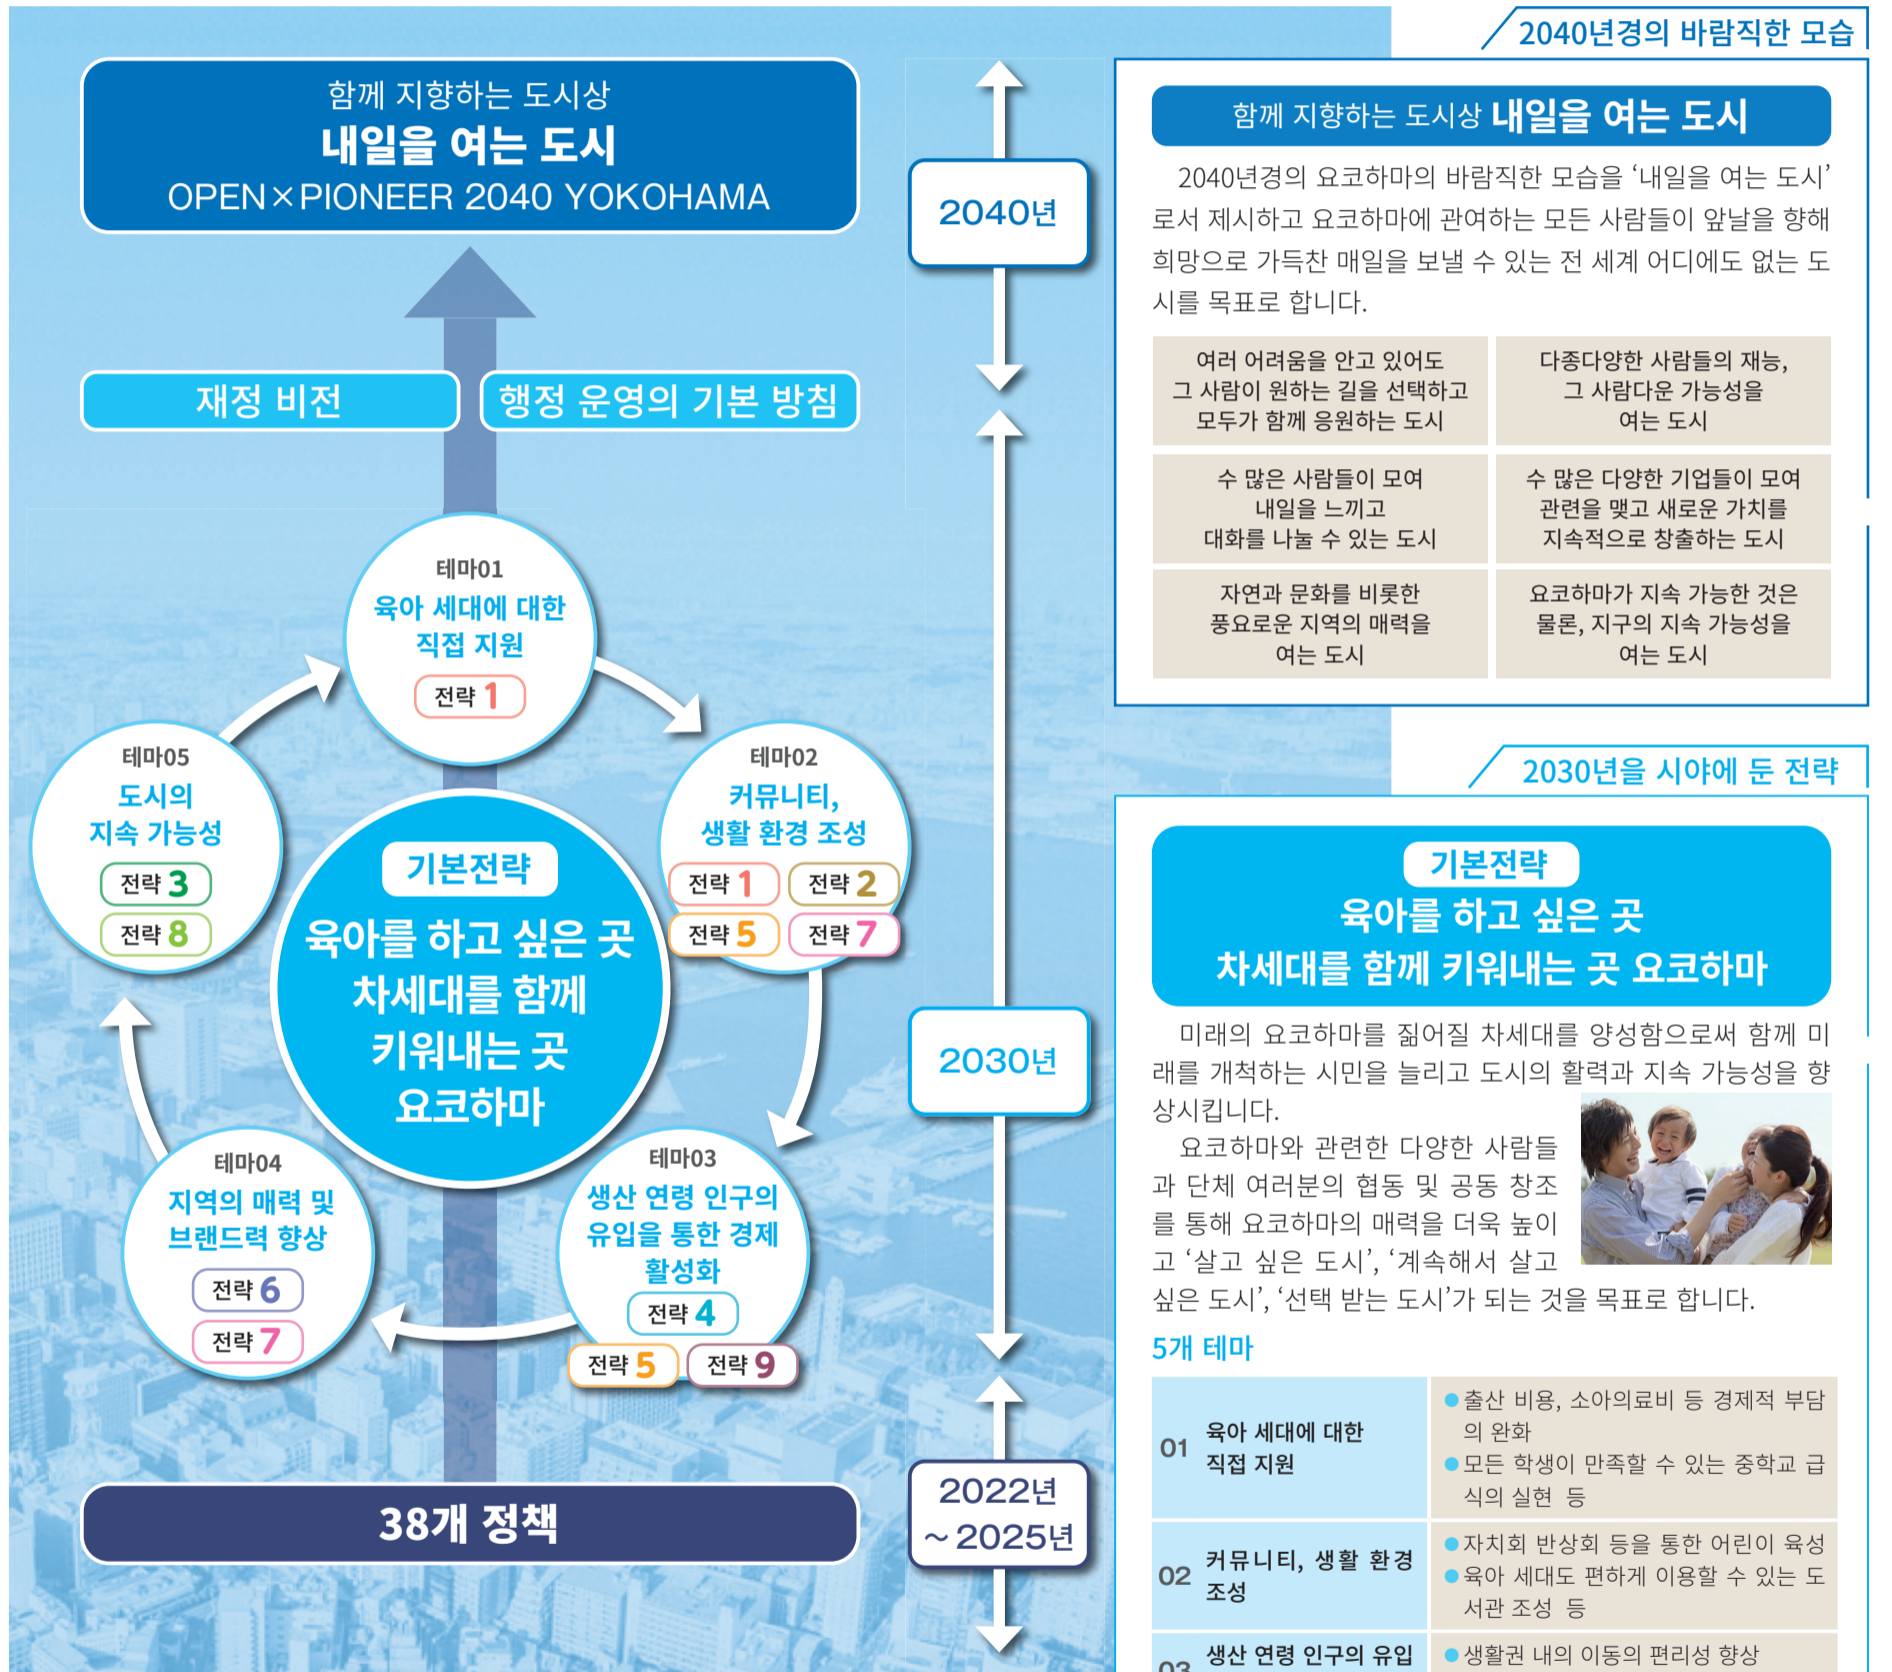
함께 지향하는 도시상
내일을 여는 도시
OPEN×PIONEER 2040 YOKOHAMA

재정 비전

행정 운영의 기본 방침

테마01
육아 세대에 대한 직접 지원
전략 1

테마02
커뮤니티, 생활 환경 조성
전략 1 전략 2
전략 5 전략 7

테마03
생산 연령 인구의 유입을 통한 경제 활성화
전략 4
전략 5 전략 9

테마04
지역의 매력 및 브랜드력 향상
전략 6
전략 7

테마05
도시의 지속 가능성
전략 3
전략 8

기본전략
육아를 하고 싶은 곳 차세대를 함께 키워내는 곳 요코하마

38개 정책

2040년

2030년

2022년 ~2025년

2040년경의 바람직한 모습

함께 지향하는 도시상 내일을 여는 도시

2040년경의 요코하마의 바람직한 모습을 '내일을 여는 도시'로서 제시하고 요코하마에 관여하는 모든 사람들이 앞날을 향해 희망으로 가득찬 매일을 보낼 수 있는 전 세계 어디에도 없는 도시를 목표로 합니다.

| 여러 어려움을 안고 있어도 그 사람이 원하는 길을 선택하고 모두가 함께 응원하는 도시 | 다종다양한 사람들의 재능, 그 사람다운 가능성을 여는 도시 |
|---|---|
| 수 많은 사람들이 모여 내일을 느끼고 대화를 나눌 수 있는 도시 | 수 많은 다양한 기업들이 모여 관련을 맺고 새로운 가치를 지속적으로 창출하는 도시 |
| 자연과 문화를 비롯한 풍요로운 지역의 매력을 여는 도시 | 요코하마가 지속 가능한 것은 물론, 지구의 지속 가능성을 여는 도시 |

2030년을 시야에 둔 전략

기본전략
육아를 하고 싶은 곳
차세대를 함께 키워내는 곳 요코하마

미래의 요코하마를 짊어질 차세대를 양성함으로써 함께 미래를 개척하는 시민을 늘리고 도시의 활력과 지속 가능성을 향상시킵니다.

요코하마와 관련한 다양한 사람들과 단체 여러분의 협동 및 공동 창조를 통해 요코하마의 매력을 더욱 높이고 '살고 싶은 도시', '계속해서 살고 싶은 도시', '선택 받는 도시'가 되는 것을 목표로 합니다.

5개 테마

| 01 | 육아 세대에 대한 직접 지원 | ●출산 비용, 소아의료비 등 경제적 부담의 완화 ●모든 학생이 만족할 수 있는 중학교 급식의 실현 등 |
|---|---|---|
| 02 | 커뮤니티, 생활 환경 조성 | ●자치회 반상회 등을 통한 어린이 육성 ●육아 세대도 편하게 이용할 수 있는 도서관 조성 등 |
| 03 | 생산 연령 인구의 유입 | ●생활권 내의 이동의 편리성 향상 |